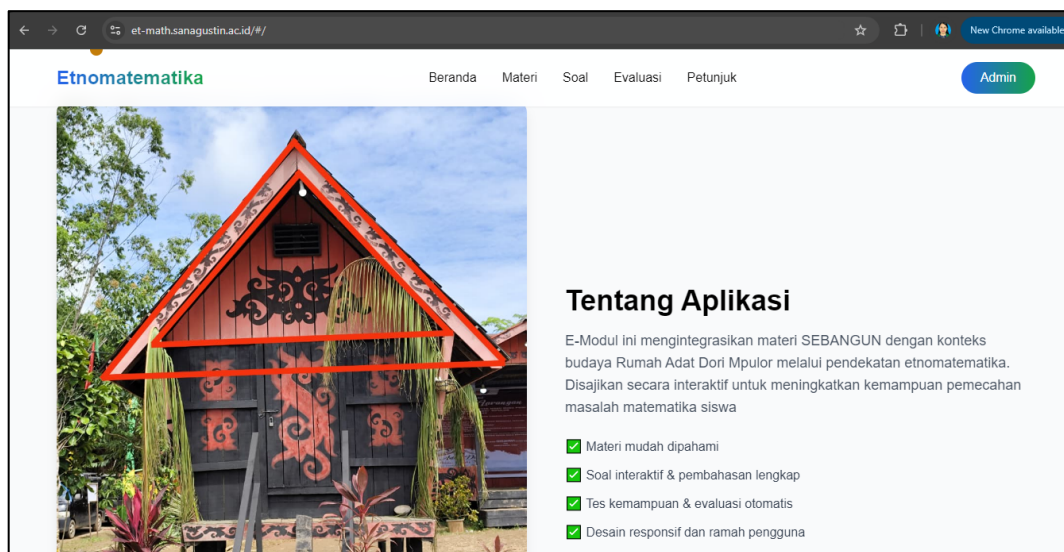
et-math.sanagustin.ac.id/#/

New Chrome available

Etnomatematika

Beranda Materi Soal Evaluasi Petunjuk

Admin

Tentang Aplikasi

E-Modul ini mengintegrasikan materi SEBANGUN dengan konteks budaya Rumah Adat Dori Mpulor melalui pendekatan etnomatematika. Disajikan secara interaktif untuk meningkatkan kemampuan pemecahan masalah matematika siswa

✅ Materi mudah dipahami

✅ Soal interaktif & pembahasan lengkap

✅ Tes kemampuan & evaluasi otomatis

✅ Desain responsif dan ramah pengguna